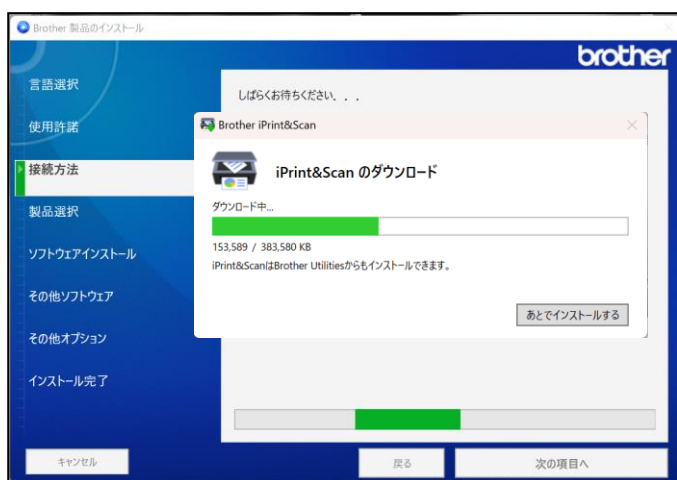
Brother 製品のインストール

brother

言語選択

使用許諾

接続方法

製品選択

ソフトウェアインストール

その他ソフトウェア

その他オプション

インストール完了

しばらくお待ちください。．．

Brother iPrint&Scan

iPrint&Scan のダウンロード

ダウンロード中...

153,589 / 383,580 KB

iPrint&ScanはBrother Utilitiesからもインストールできます。

あとでインストールする

キャンセル

戻る

次の項目へ